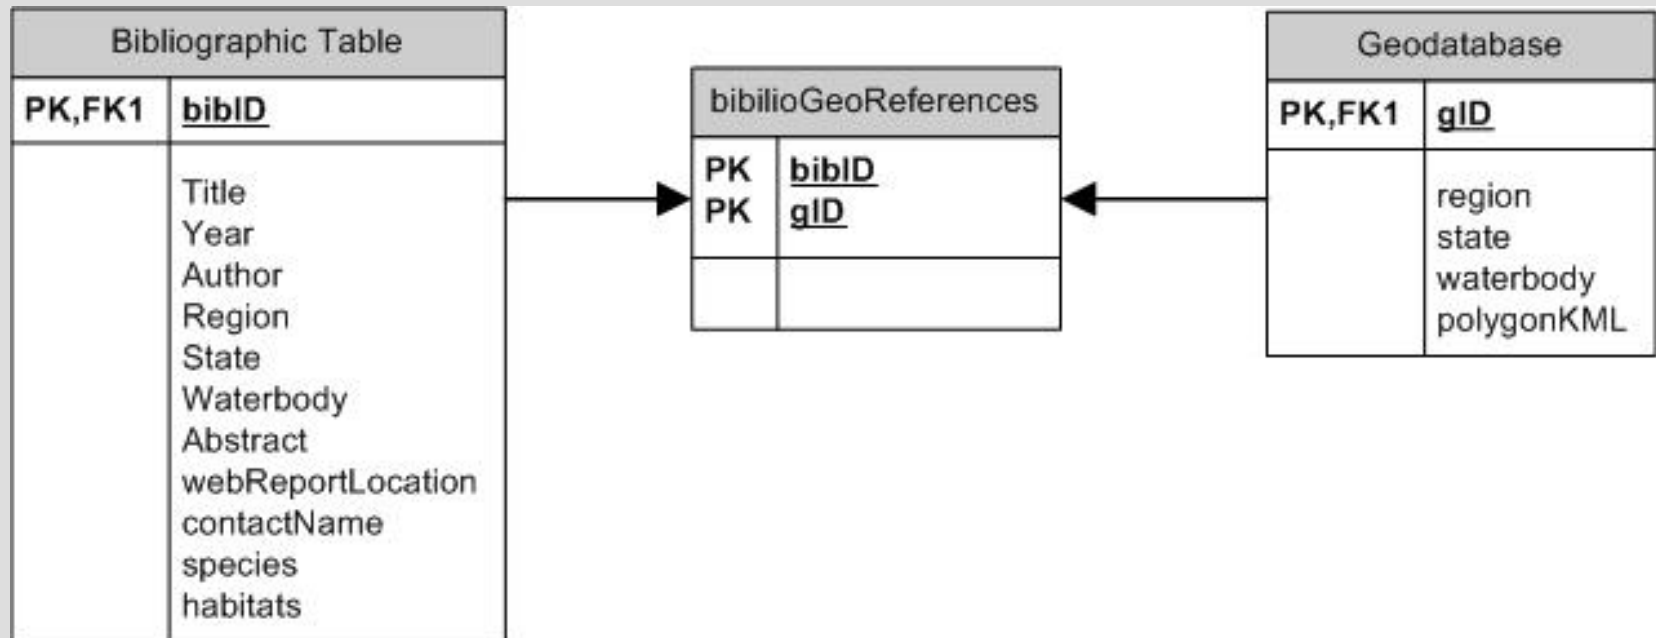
Bibliographic Table

| PK,FK1 | bibID |
|---|---|
| | Title<br>Year<br>Author<br>Region<br>State<br>Waterbody<br>Abstract<br>webReportLocation<br>contactName<br>species<br>habitats |

bibilioGeoReferences

| PK | bibID |
|---|---|
| PK | gID |
| | |

Geodatabase

| PK,FK1 | gID |
|---|---|
| | region<br>state<br>waterbody<br>polygonKML |